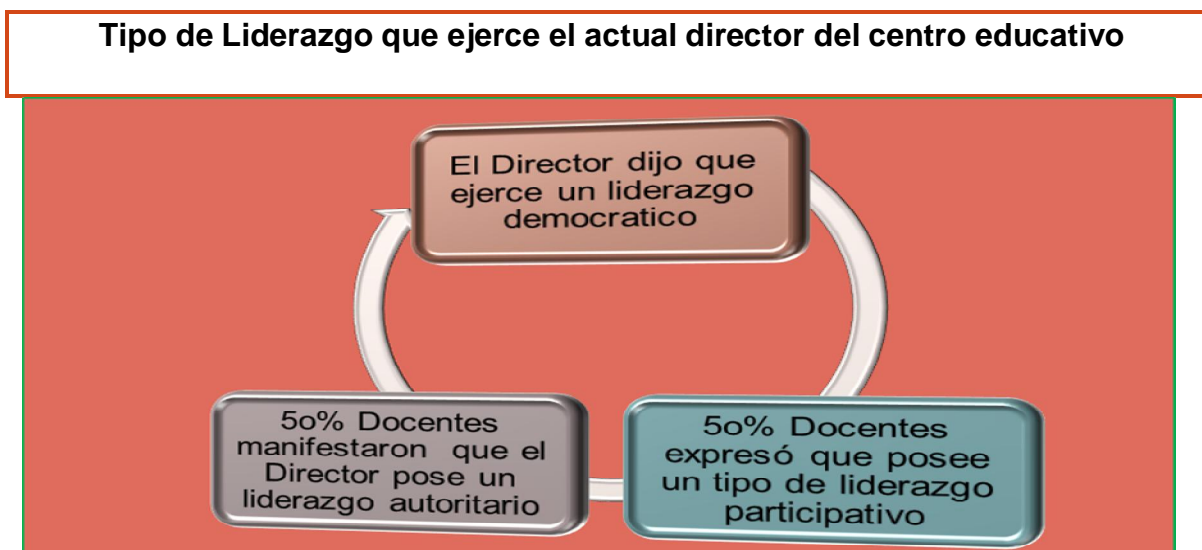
Tipo de Liderazgo que ejerce el actual director del centro educativo

El Director dijo que ejerce un liderazgo democratico

5o% Docentes expresó que posee un tipo de liderazgo participativo

5o% Docentes manifestaron que el Director pose un liderazgo autoritario